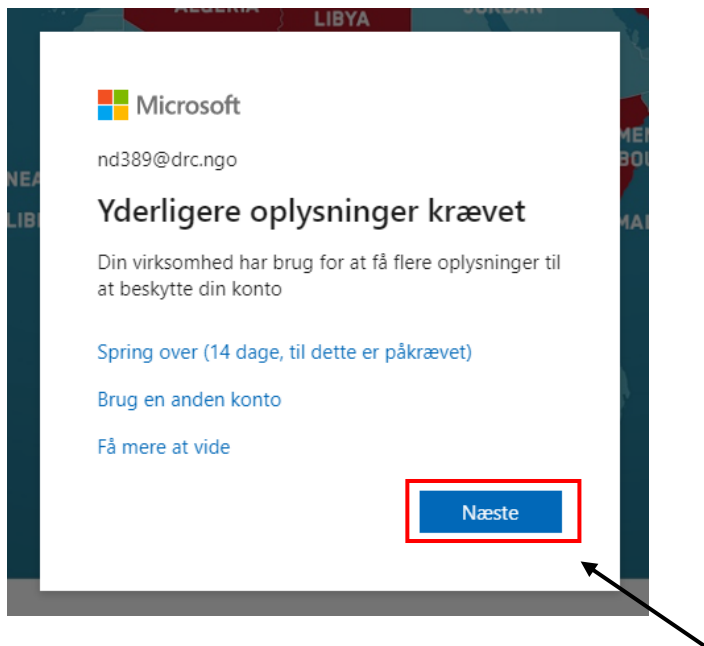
ALGERIA LIBYA JORDAN

NEA LIBI MEN BOU MA

Microsoft

nd389@drc.ngo

Yderligere oplysninger krævet

Din virksomhed har brug for at få flere oplysninger til at beskytte din konto

Spring over (14 dage, til dette er påkrævet)

Brug en anden konto

Få mere at vide

Næste